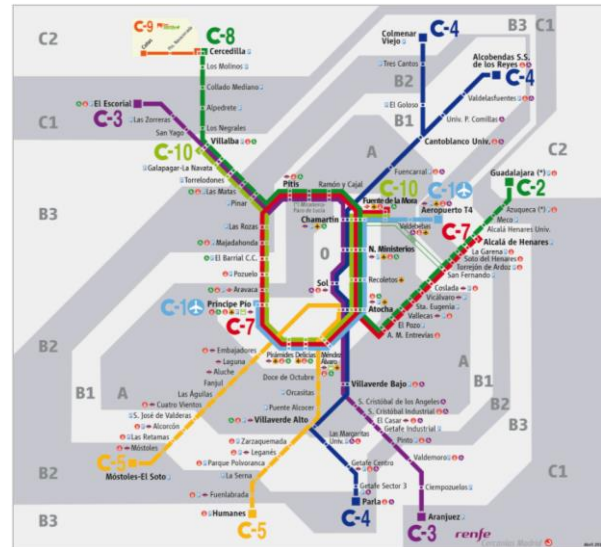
C-9
Cotos
C-8
Cercedilla
Los Molinos
Collado Mediano
Alpedrete
Los Negrales
C2
C1
El Escorial
Las Zorreras
San Yago
C-3
Villalba
C-10
Galapagar-La Navata
Torrelodones
Las Matas
Pinar
Las Rozas
Majadahonda
El Barrial C.C.
Pozuelo
Aravaca
B3
C-1
Príncipe Pío
C-7
B2
B1
A
Embajadores
Laguna
Aluche
Fanjul
Las Águilas
Cuatro Vientos
S. José de Valderas
Alcorcón
Las Retamas
Móstoles
C-5
Móstoles-El Soto
Pirámides
Delicias
Méndez Álvaro
Doce de Octubre
Orcasitas
Puente Alcocer
Villaverde Alto
Zarzaquemada
Leganés
Parque Polvoranca
La Serna
Fuenlabrada
Humanes
C-5
B3
Colmenar Viejo
C-4
Tres Cantos
B2
B1
El Goloso
Univ. P. Comillas
Cantoblanco Univ.
Alcobendas S.S. de los Reyes
C-4
Valdelasfuentes
B3
C1
C2
A
Fuencarral
Pitis
Ramón y Cajal
C-10
Fuente de la Mora
C-1
Aeropuerto T4
Chamartín
Valdebebas
C-7
N. Ministerios
0
Sol
Recoletos
Atocha
Guadalajara (*)
C-2
Azuqueca (*)
Meco
Alcalá Henares Univ.
Alcalá de Henares
La Garena
Soto del Henares
Torrejón de Ardoz
San Fernando
Coslada
Vicálvaro
Sta. Eugenia
Vallecas
El Pozo
A. M. Entrevías
Villaverde Bajo
S. Cristóbal de los Ángeles
S. Cristóbal Industrial
El Casar
Getafe Industrial
Pinto
Las Margaritas Univ.
Getafe Centro
Getafe Sector 3
Parla
C-4
Valdemoro
Ciempozuelos
Aranjuez
C-3
B1
A
B2
B3
C1
renfe
Cercanías Madrid